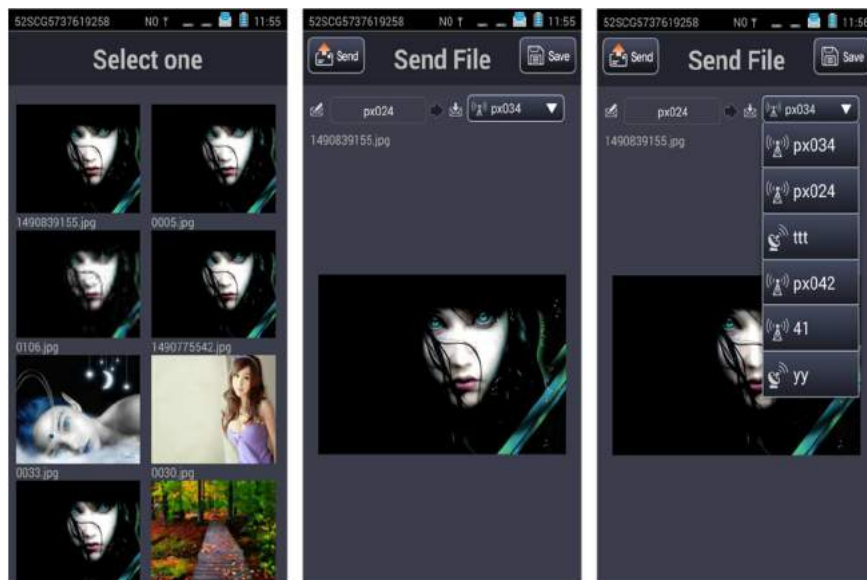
52SCG5737619258 NO 11:55

Select one

1490839155.jpg
0005.jpg
0106.jpg
1490775542.jpg
0033.jpg
0030.jpg

52SCG5737619258 NO 11:55

Send
Send File
Save

px024
px034

1490839155.jpg

52SCG5737619258 NO 11:5

Send
Send File
Save

px024
px034

1490839155.jpg

px034
px024
ttt
px042
41
yy